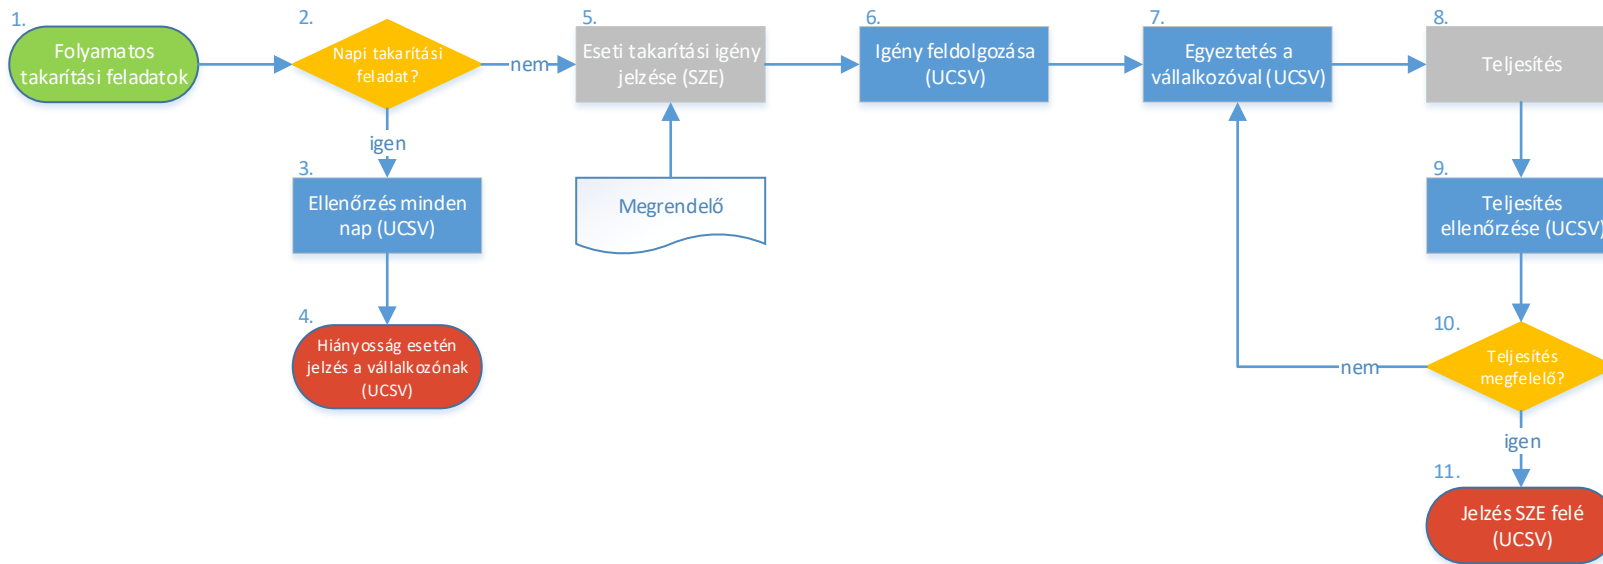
1.
Folyamatos takarítási feladatok

2.
Napi takarítási feladat?

nem

igen

3.
Ellenőrzés minden nap (UCSV)

4.
Hiányosság esetén jelzés a vállalkozónak (UCSV)

5.
Eseti takarítási igény jelzése (SZE)

Megrendelő

6.
Igény feldolgozása (UCSV)

7.
Egyeztetés a vállalkozóval (UCSV)

8.
Teljesítés

9.
Teljesítés ellenőrzése (UCSV)

10.
Teljesítés megfelelő?

nem

igen

11.
Jelzés SZE felé (UCSV)